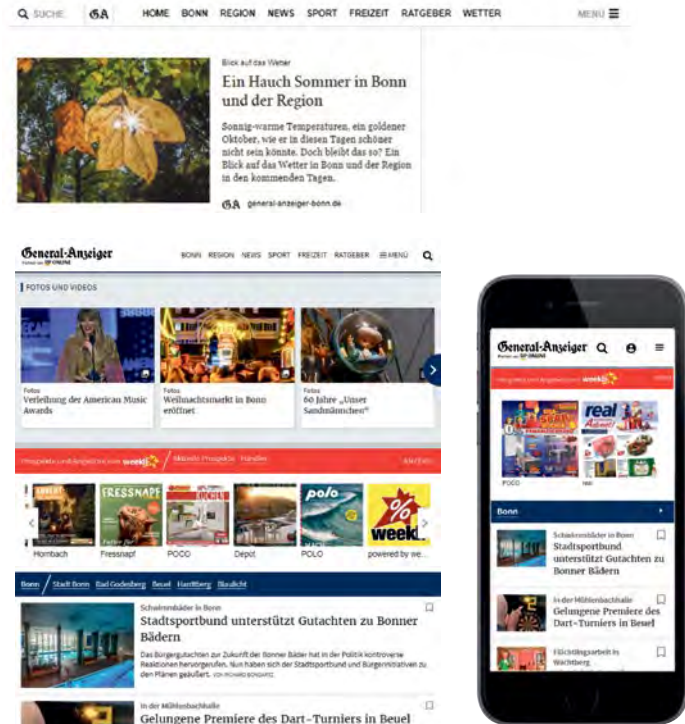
SUCHE GA HOME BONN REGION NEWS SPORT FREIZEIT RATGEBER WETTER MENU

Blick auf das Wetter

Ein Hauch Sommer in Bonn und der Region

Sonnig-warme Temperaturen, ein goldener Oktober, wie er in diesen Tagen schöner nicht sein könnte. Doch bleibt das so? Ein Blick auf das Wetter in Bonn und der Region in den kommenden Tagen.

GA general-anzeiger-bonn.de

General-Anzeiger

BONN REGION NEWS SPORT FREIZEIT RATGEBER MENÜ

FOTOS UND VIDEOS

Fotos
Verleihung der American Music Awards

Fotos
Weihnachtsmarkt in Bonn eröffnet

Fotos
60 Jahre „Unser Sandmännchen"

Prospekte und Angebote von weekli / Aktuelle Prospekte Händler

Hornbach Fressnapf POCO Depot POLO powered by we...

Bonn / Stadt Bonn Bad Godesberg Beuel Hardtberg Blaulicht

Schwimmbäder in Bonn
Stadtsportbund unterstützt Gutachten zu Bonner Bädern

Das Bürgergutachten zur Zukunft der Bonner Bäder hat in der Politik kontroverse Reaktionen hervorgerufen. Nun haben sich der Stadtsportbund und Bürgerinitiativen zu den Plänen geäußert.

In der Mühlenbachhalle
Gelungene Premiere des Dart-Turniers in Beuel

General-Anzeiger

weekli

POCO real

Bonn

Schwimmbäder in Bonn
Stadtsportbund unterstützt Gutachten zu Bonner Bädern

In der Mühlenbachhalle
Gelungene Premiere des Dart-Turniers in Beuel

Flüchtlingsarbeit in Wachtberg